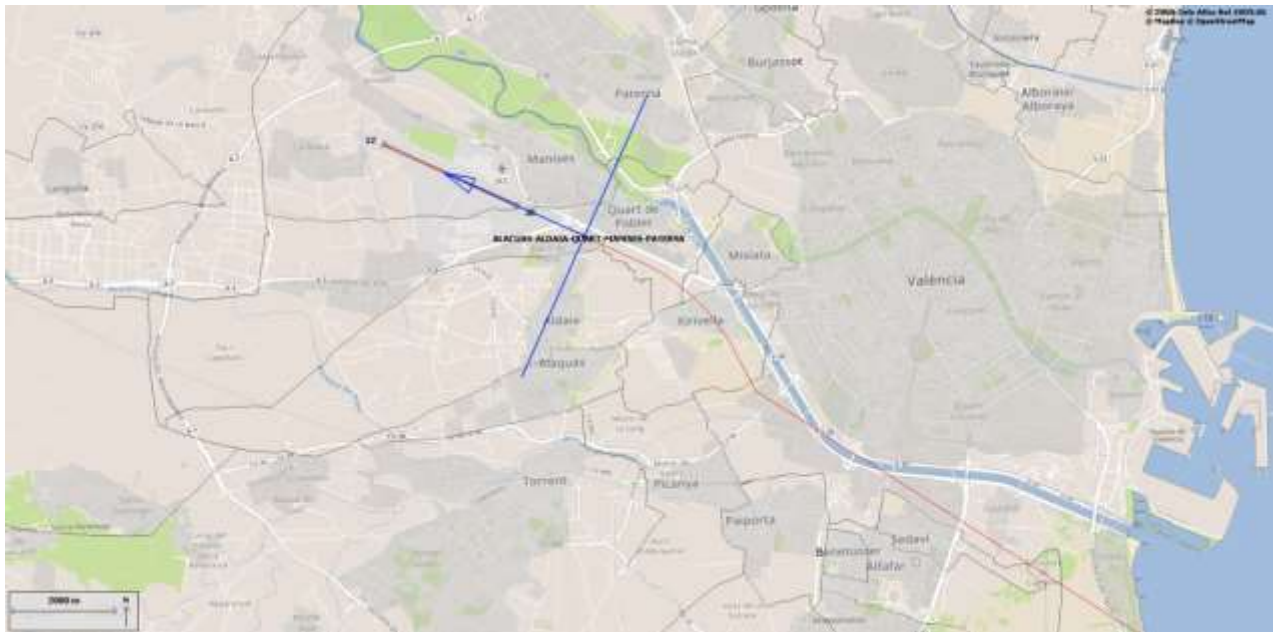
© 2016 Dele Atlas Bal 2015.06
© Mapbox © OpenStreetMap

Burjassot
Alboraia
Alboraya
Paterna
Manises
Quart de Poblet
Mislata
València
Aldaia
Alaquàs
Xirivella
Torrent
Picanya
Paiporta
Benetússer
Sedaví
Alfafar
Loriguilla
02
ALACUAS-ALDAIA-QUART-PERENIS-PATERNA
2000 m
N